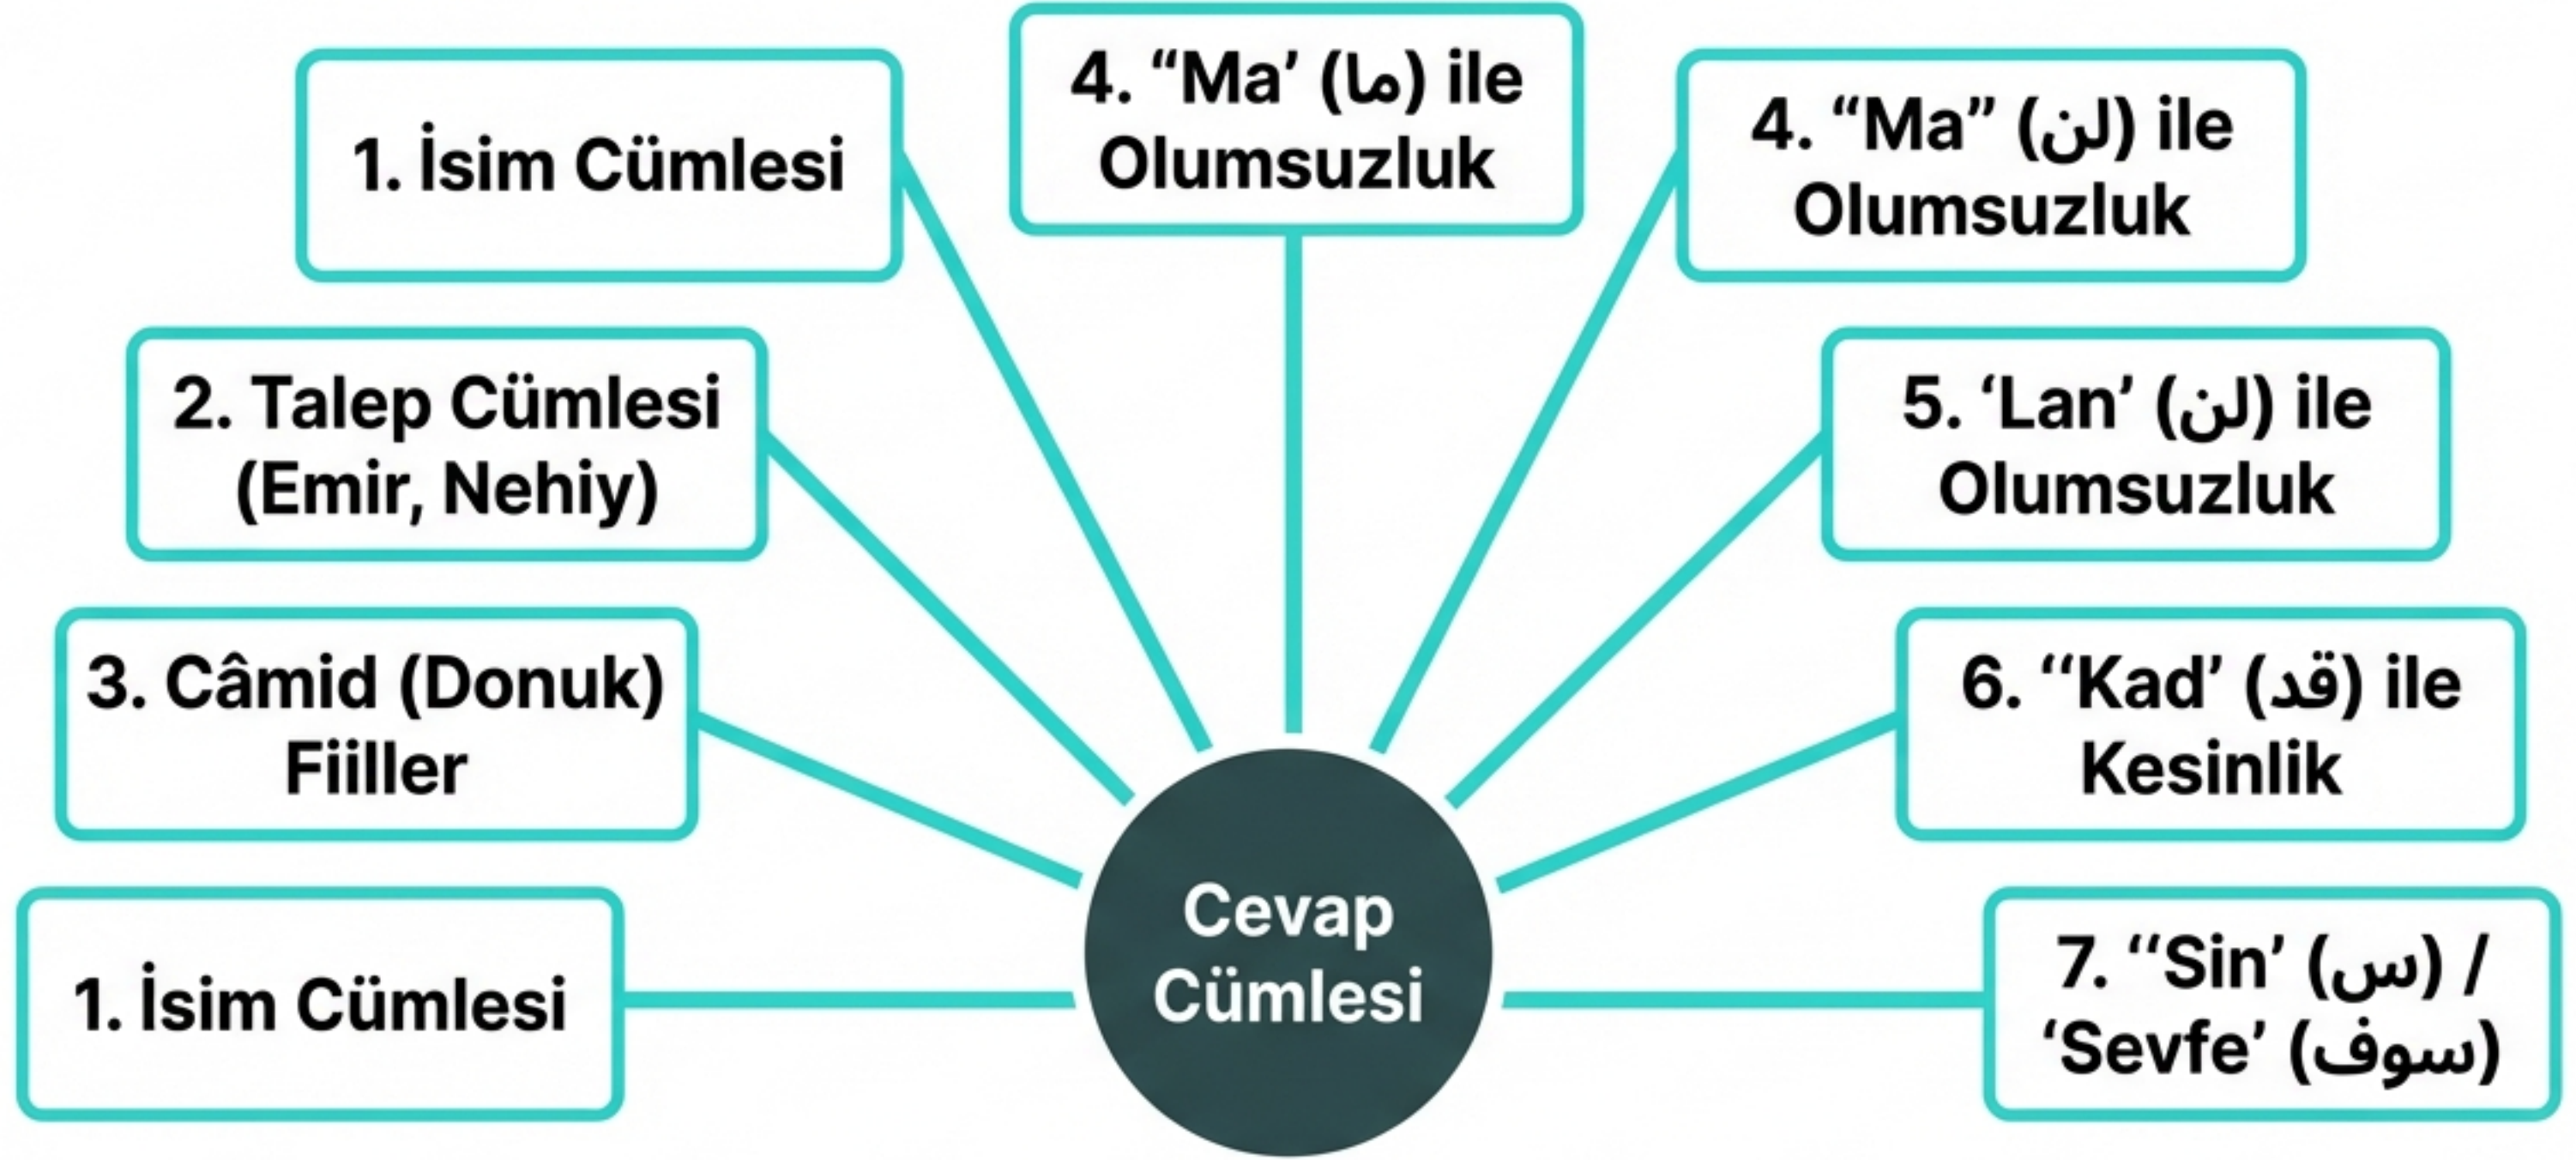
1. İsim Cümlesi

4. “Ma’ (ما) ile Olumsuzluk

4. “Ma” (لن) ile Olumsuzluk

2. Talep Cümlesi (Emir, Nehiy)

5. ‘Lan’ (لن) ile Olumsuzluk

3. Câmid (Donuk) Fiiller

6. ‘‘Kad’ (قد) ile Kesinlik

1. İsim Cümlesi

Cevap Cümlesi

7. ‘‘Sin’ (س) / ‘Sevfe’ (سوف)